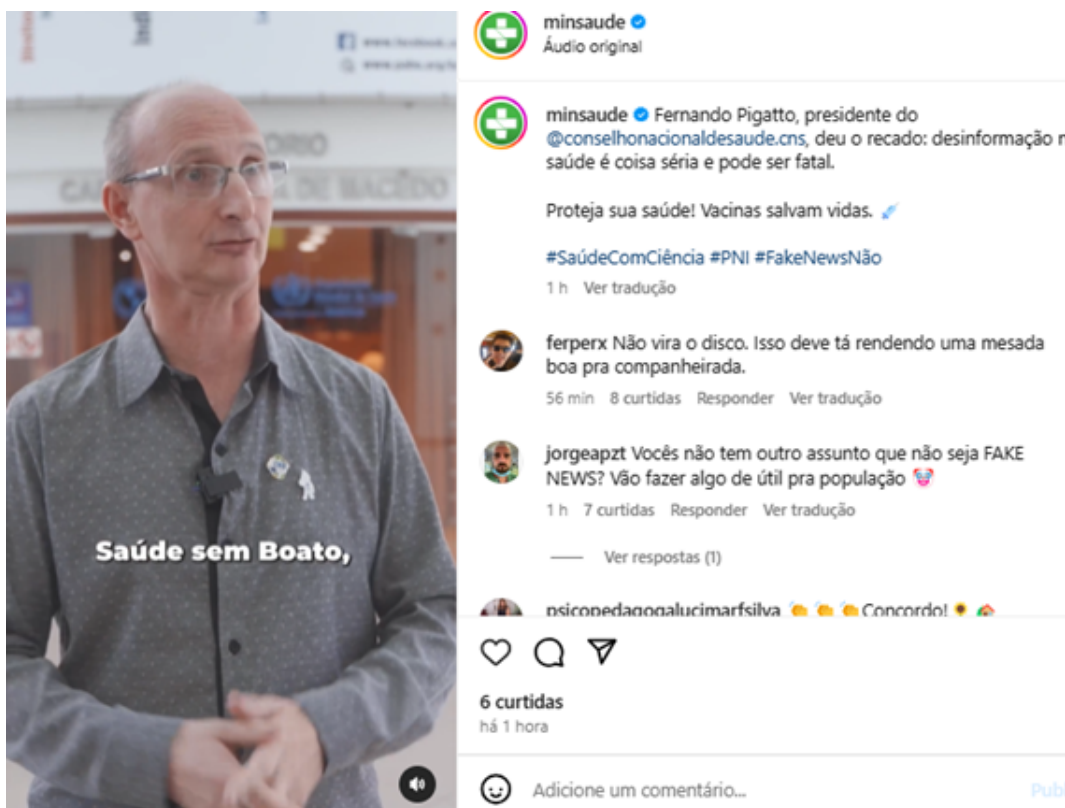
www.facebook.c
www.pelo.org.b

Saúde sem Boato,

minsaude
Áudio original

minsaude Fernando Pigatto, presidente do @conselhonacionaldesaude.cns, deu o recado: desinformação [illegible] saúde é coisa séria e pode ser fatal.

Proteja sua saúde! Vacinas salvam vidas.

#SaúdeComCiência #PNI #FakeNewsNão

1 h Ver tradução

ferperx Não vira o disco. Isso deve tá rendendo uma mesada boa pra companheirada.

56 min 8 curtidas Responder Ver tradução

jorgeapzt Vocês não tem outro assunto que não seja FAKE NEWS? Vão fazer algo de útil pra população

1 h 7 curtidas Responder Ver tradução

Ver respostas (1)

psicopedagogalucimarfsilva Concordo!

6 curtidas
há 1 hora

Adicione um comentário...

Publ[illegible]